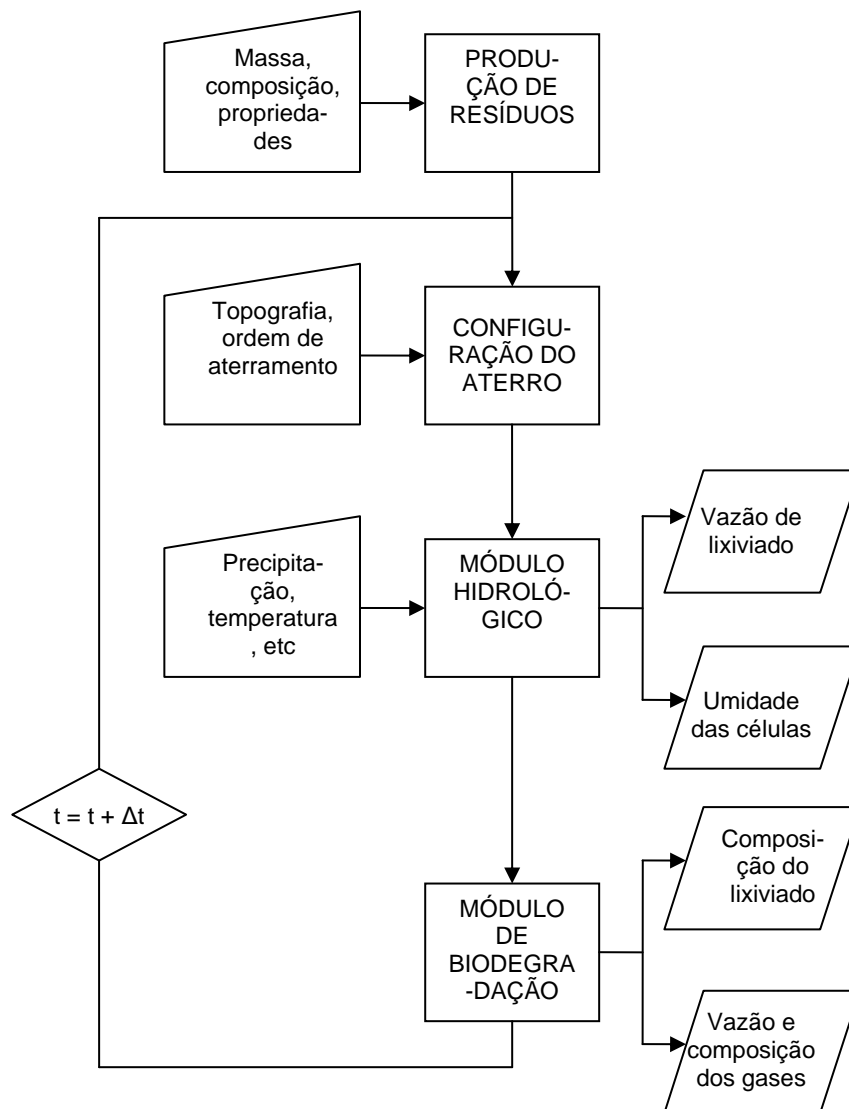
Massa, composição, propriedades

PRODUÇÃO DE RESÍDUOS

Topografia, ordem de aterramento

CONFIGURAÇÃO DO ATERRO

Precipitação, temperatura, etc

MÓDULO HIDROLÓGICO

Vazão de lixiviado

Umidade das células

$t = t + \Delta t$

MÓDULO DE BIODEGRADAÇÃO

Composição do lixiviado

Vazão e composição dos gases